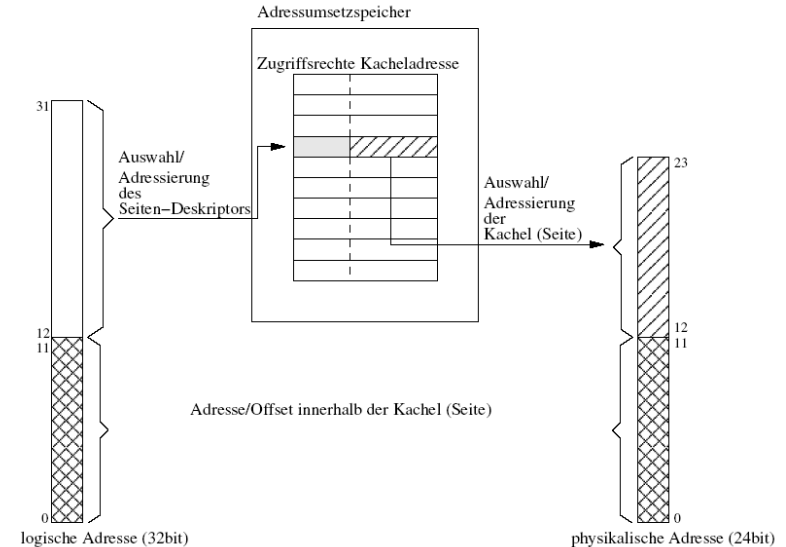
Adressumsetzspeicher

Zugriffsrechte Kacheladresse

31

Auswahl/ Adressierung des Seiten−Deskriptors

Auswahl/ Adressierung der Kachel (Seite)

23

12
11

12
11

Adresse/Offset innerhalb der Kachel (Seite)

0

0

logische Adresse (32bit)

physikalische Adresse (24bit)